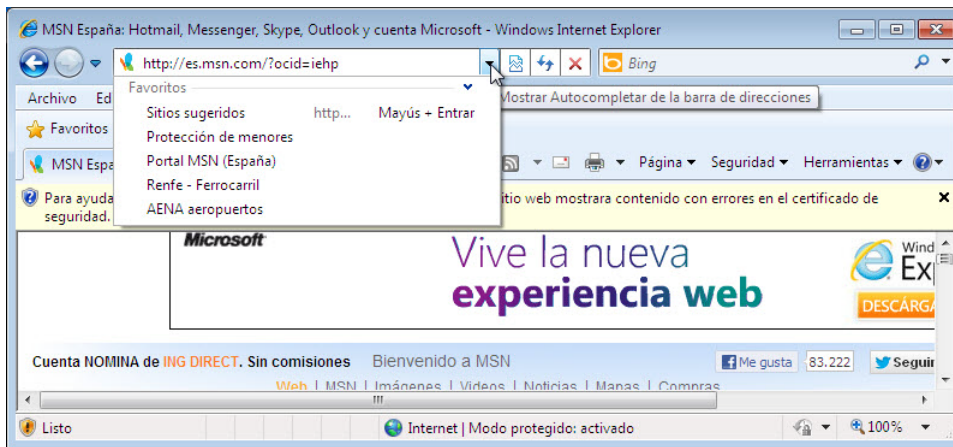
MSN España: Hotmail, Messenger, Skype, Outlook y cuenta Microsoft - Windows Internet Explorer

http://es.msn.com/?ocid=iehp

Bing

Archivo Ed

Favoritos

MSN Espa

Para ayuda

seguridad.

Favoritos

Sitios sugeridos http... Mayús + Entrar

Protección de menores

Portal MSN (España)

Renfe - Ferrocarril

AENA aeropuertos

Mostrar Autocompletar de la barra de direcciones

Página ▾ Seguridad ▾ Herramientas ▾

itio web mostrara contenido con errores en el certificado de

Microsoft

Vive la nueva

experiencia web

Wind

Ex

DESCARGA

Cuenta NOMINA de ING DIRECT. Sin comisiones

Bienvenido a MSN

Me gusta 83.222 Seguir

Web | MSN | Imágenes | Videos | Noticias | Mapas | Compras

Listo

Internet | Modo protegido: activado

100%